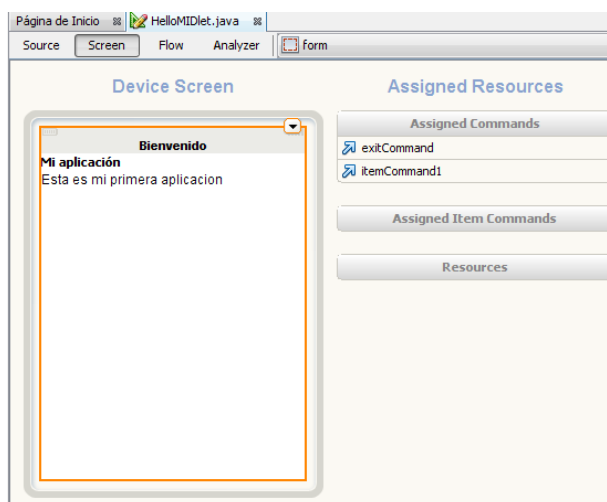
Página de Inicio HelloMIDlet.java

Source Screen Flow Analyzer form

Device Screen

Bienvenido

Mi aplicación

Esta es mi primera aplicacion

Assigned Resources

Assigned Commands

exitCommand

itemCommand1

Assigned Item Commands

Resources